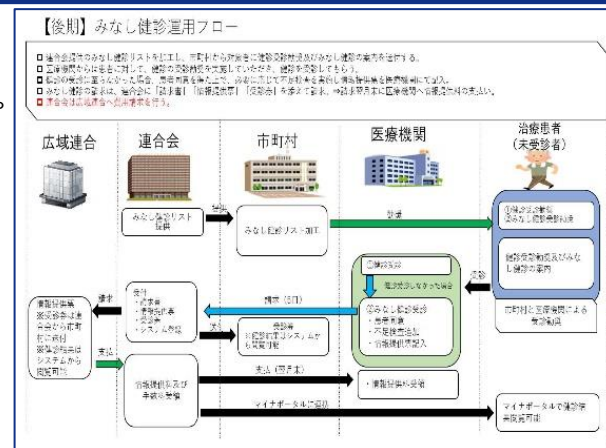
【後期】みなし健診運用フロー

□ 連合会提供のみなし健診リストを加工し、市町村から対象者に健診受診状況及びみなし健診の案内を送付する。
□ 医療機関からは患者に対して、健診の受診勧奨を実施していただき、健診を受診してもらう。
□ 健診の検査結果がなかった場合、患者同意を得た上で、必要に応じて不足検査を実施し情報提供票を医療機関にて記入。
□ みなし健診の請求は、連合会に「請求書」「情報提供票」「受診券」を添えて請求。⇒請求翌月末に医療機関へ委託料を支払い。
□ 請求は広域連合へ紙媒体で提出する。

広域連合
連合会
市町村
医療機関
治療患者（未受診者）

みなし健診リスト提供
提供
みなし健診リスト加工
郵送
①特定健診案内 及びみなし健診案内
健診受診勧奨及びみなし健診の案内
受診
①健診受診
結果状況なかった場合
②みなし健診受診
・患者同意
・不足検査追加
・情報提供票記入
市町村と医療機関による受診勧奨
請求
請求（翌月）
受付
・請求書
・情報提供票
・受診券
・システム登録
送付
受診券
※健診対象リストをシステムから発行可
情報提供票
健診受診者の結果を広域連合から市町村に提供
健診結果情報はシステムから閲覧可能
支払
委託料及び手数料支払
支払（翌月末）
・情報提供票を受領
マイナポータルで閲覧
マイナポータルで健診等情報閲覧可能